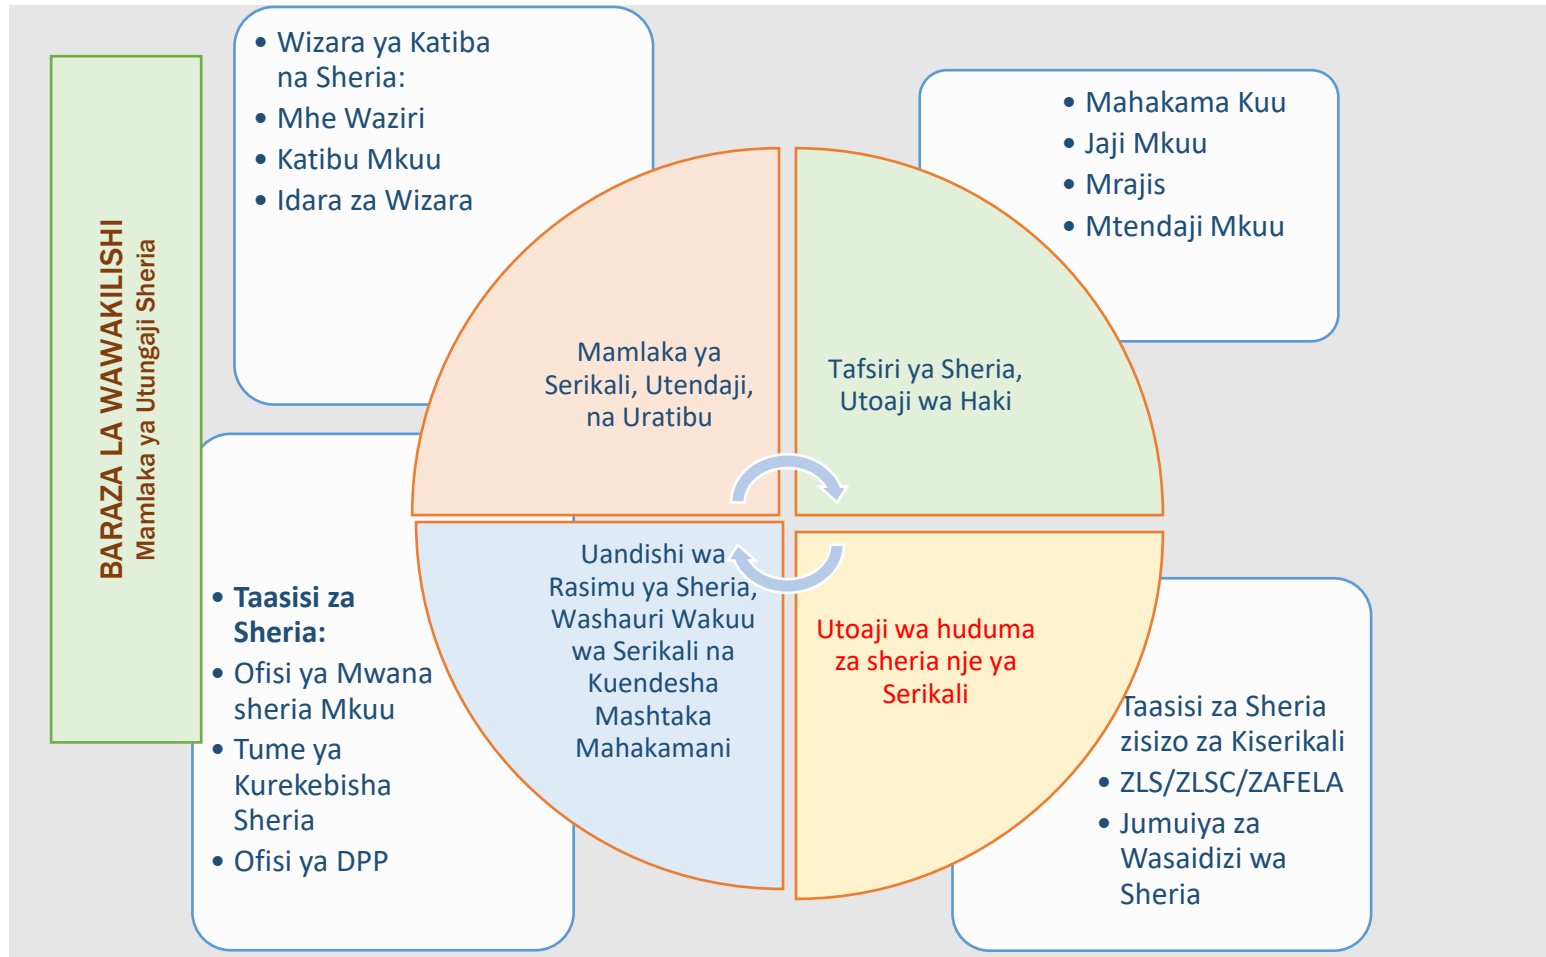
BARAZA LA WAWAKILISHI
Mamlaka ya Utungaji Sheria

• Wizara ya Katiba na Sheria:
• Mhe Waziri
• Katibu Mkuu
• Idara za Wizara

• Mahakama Kuu
• Jaji Mkuu
• Mrajis
• Mtendaji Mkuu

Mamlaka ya Serikali, Utendaji, na Uratibu

Tafsiri ya Sheria, Utoaji wa Haki

Uandishi wa Rasimu ya Sheria, Washauri Wakuu wa Serikali na Kuendesha Mashtaka Mahakamani

Utoaji wa huduma za sheria nje ya Serikali

• Taasisi za Sheria:
• Ofisi ya Mwana sheria Mkuu
• Tume ya Kurekebisha Sheria
• Ofisi ya DPP

Taasisi za Sheria zisizo za Kiserikali
• ZLS/ZLSC/ZAFELA
• Jumuiya za Wasaidizi wa Sheria